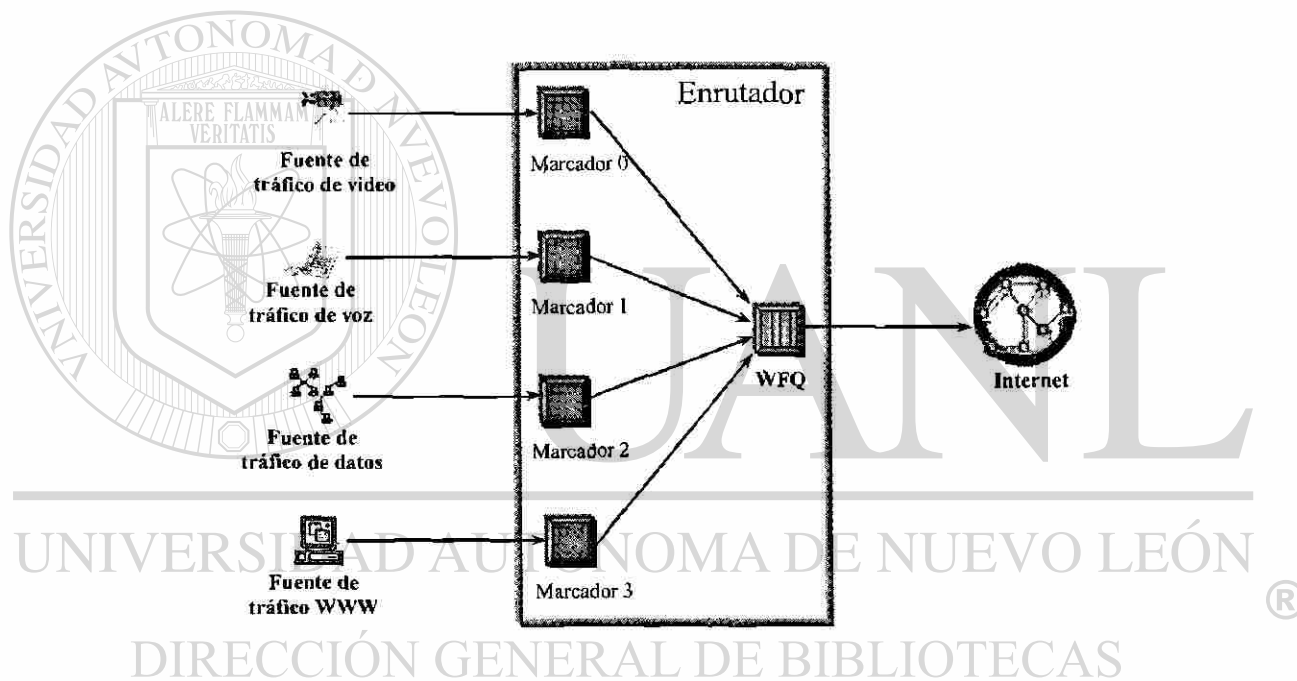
UNIVERSIDAD AUTÓNOMA DE NUEVO LEÓN
ALERE FLAMMAM VERITATIS

Enrutador

Fuente de tráfico de video

Marcador 0

Fuente de tráfico de voz

Marcador 1

WFQ

Internet

Fuente de tráfico de datos

Marcador 2

Fuente de tráfico WWW

Marcador 3

UANL

UNIVERSIDAD AUTÓNOMA DE NUEVO LEÓN ®

DIRECCIÓN GENERAL DE BIBLIOTECAS